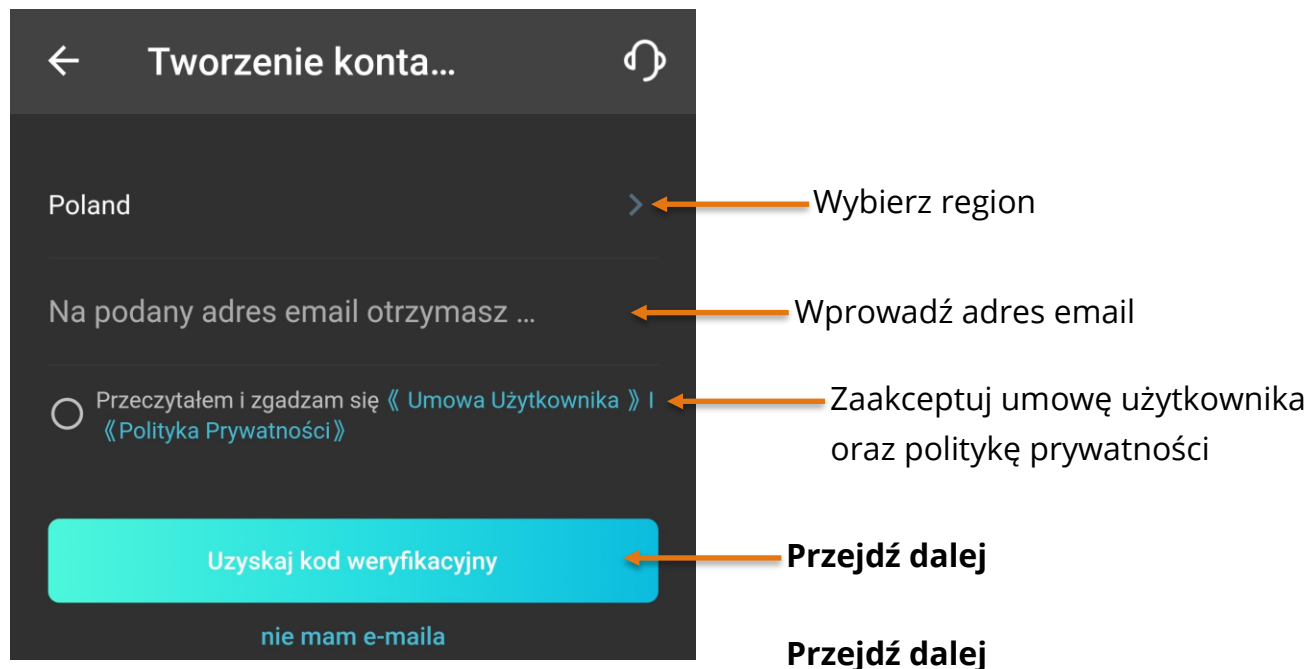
Tworzenie konta...

Poland

Wybierz region

Na podany adres email otrzymasz ...

Wprowadź adres email

Przeczytałem i zgadzam się《 Umowa Użytkownika 》I《Polityka Prywatności》

Zaakceptuj umowę użytkownika oraz politykę prywatności

Uzyskaj kod weryfikacyjny

**Przejdź dalej**

nie mam e-maila

**Przejdź dalej**